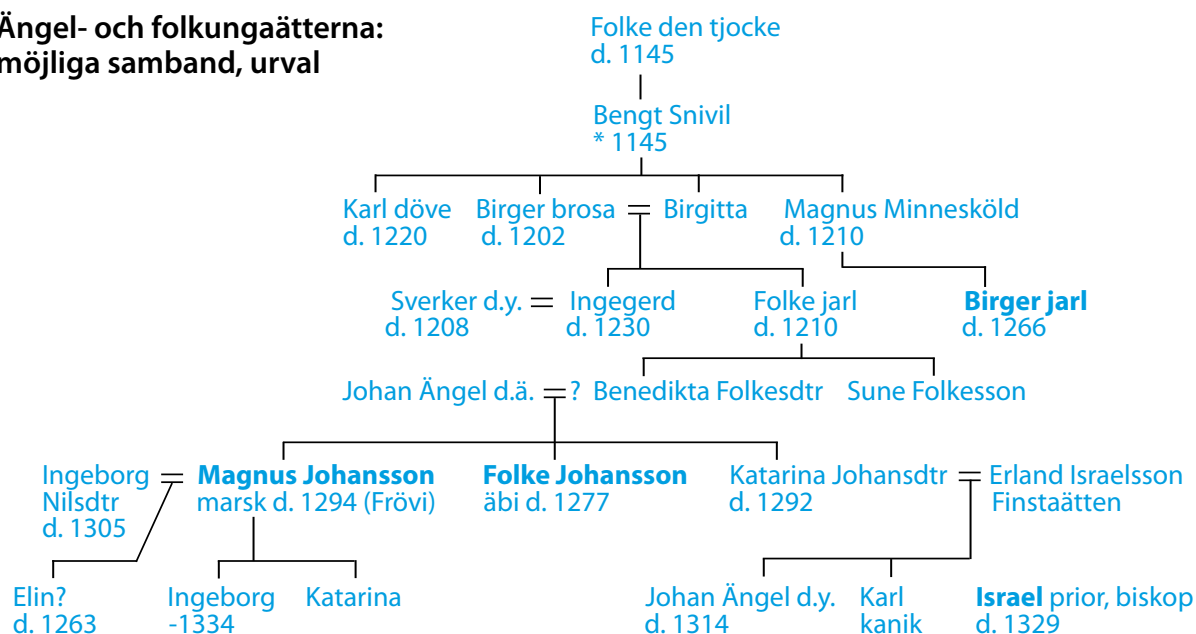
Ängel- och folkungaätterna:
möjliga samband, urval

Folke den tjocke
d. 1145

Bengt Snivil
* 1145

Karl döve
d. 1220

Birger brosa = Birgitta
d. 1202

Magnus Minnesköld
d. 1210

Sverker d.y. = Ingegerd
d. 1208 d. 1230

Folke jarl
d. 1210

**Birger jarl**
d. 1266

Johan Ängel d.ä. =? Benedikta Folkesdtr

Sune Folkesson

Ingeborg Nilsdtr
d. 1305

= **Magnus Johansson**
marsk d. 1294 (Frövi)

**Folke Johansson**
äbi d. 1277

Katarina Johansdtr = Erland Israelsson
d. 1292 Finstaätten

Elin?
d. 1263

Ingeborg
-1334

Katarina

Johan Ängel d.y.
d. 1314

Karl
kanik

**Israel** prior, biskop
d. 1329